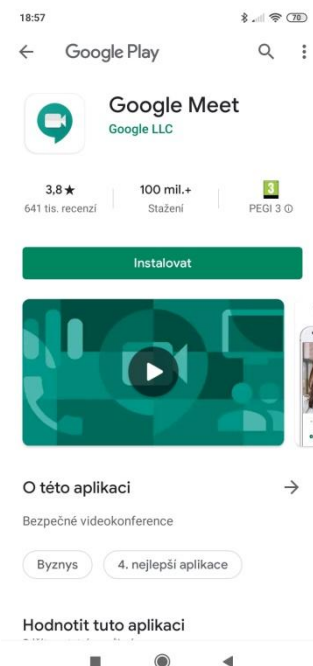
18:57

70

Google Play

Google Meet

Google LLC

3,8 ★

641 tis. recenzí

100 mil.+

Stažení

3

PEGI 3 ⓘ

Instalovat

O této aplikaci

Bezpečné videokonference

Byznys

4. nejlepší aplikace

Hodnotit tuto aplikaci

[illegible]